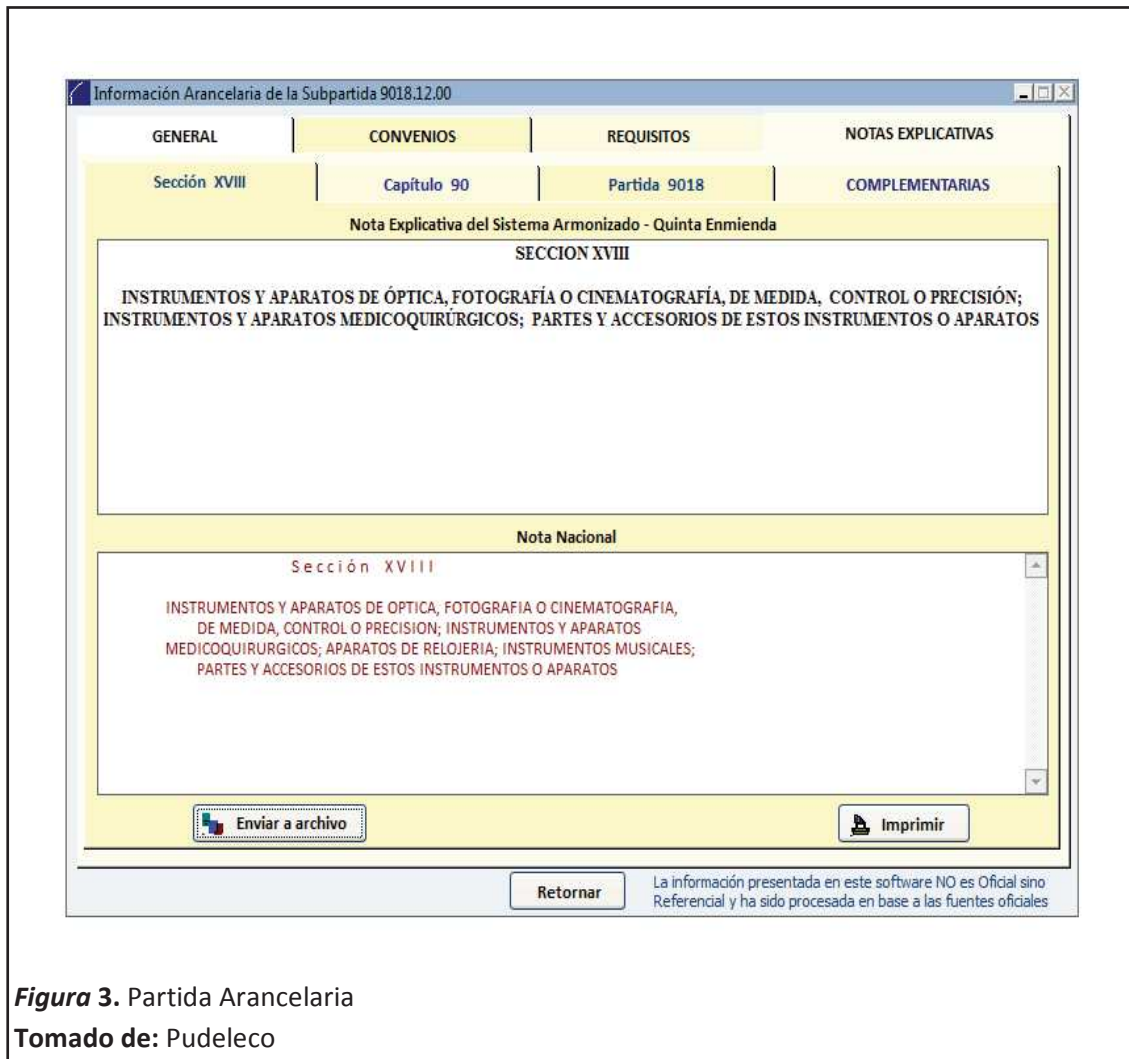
Información Arancelaria de la Subpartida 9018.12.00

GENERAL
CONVENIOS
REQUISITOS
NOTAS EXPLICATIVAS

Sección XVIII
Capítulo 90
Partida 9018
COMPLEMENTARIAS

Nota Explicativa del Sistema Armonizado - Quinta Enmienda

SECCION XVIII

INSTRUMENTOS Y APARATOS DE ÓPTICA, FOTOGRAFÍA O CINEMATOGRAFÍA, DE MEDIDA, CONTROL O PRECISIÓN; INSTRUMENTOS Y APARATOS MEDICOQUIRÚRGICOS; PARTES Y ACCESORIOS DE ESTOS INSTRUMENTOS O APARATOS

Nota Nacional

Sección XVIII

INSTRUMENTOS Y APARATOS DE OPTICA, FOTOGRAFIA O CINEMATOGRAFIA, DE MEDIDA, CONTROL O PRECISION; INSTRUMENTOS Y APARATOS MEDICOQUIRURGICOS; APARATOS DE RELOJERIA; INSTRUMENTOS MUSICALES; PARTES Y ACCESORIOS DE ESTOS INSTRUMENTOS O APARATOS

Enviar a archivo
Imprimir

Retornar
La información presentada en este software NO es Oficial sino Referencial y ha sido procesada en base a las fuentes oficiales

*Figura* **3.** Partida Arancelaria
**Tomado de:** Pudeleco